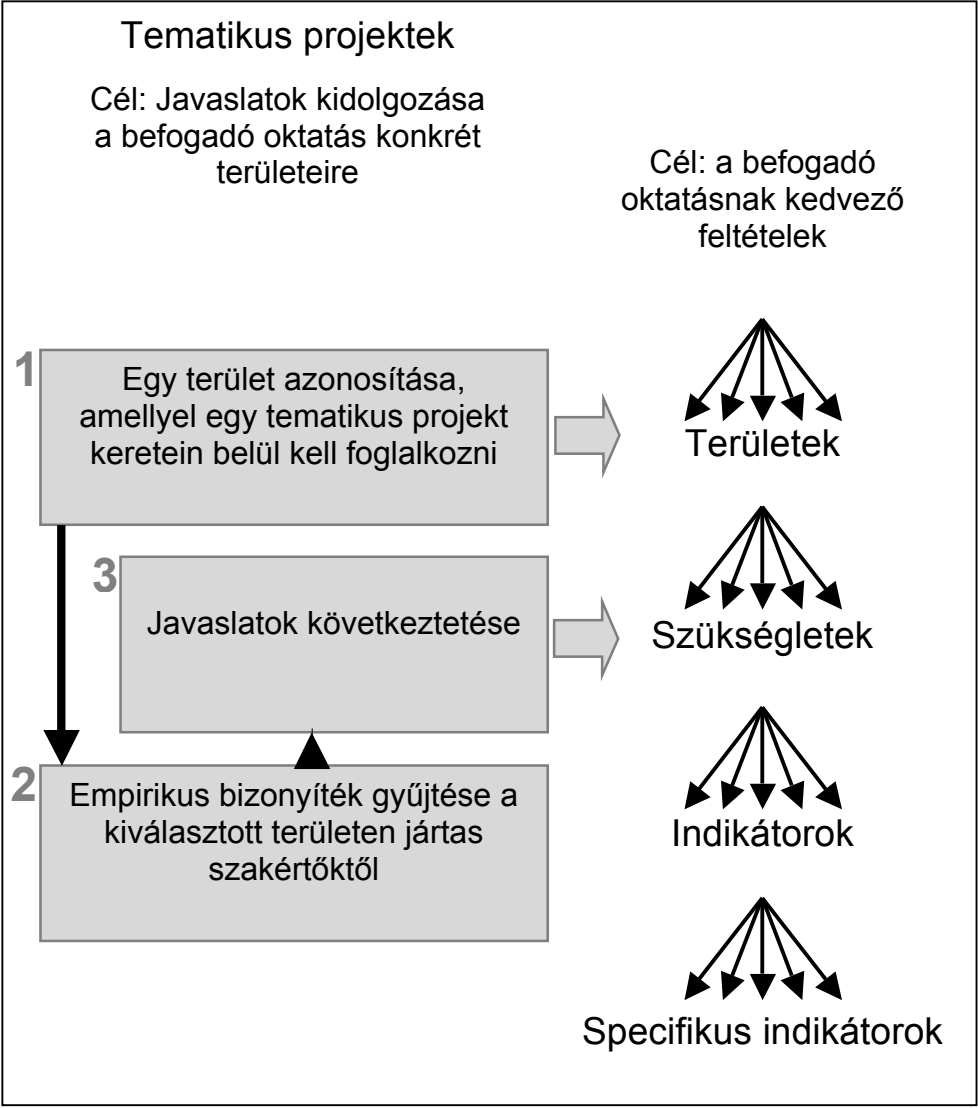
Tematikus projektek

Cél: Javaslatok kidolgozása a befogadó oktatás konkrét területeire

Cél: a befogadó oktatásnak kedvező feltételek

1

Egy terület azonosítása, amellyel egy tematikus projekt keretein belül kell foglalkozni

Területek

3

Javaslatok következtetése

Szükségletek

2

Empirikus bizonyíték gyűjtése a kiválasztott területen jártas szakértőktől

Indikátorok

Specifikus indikátorok